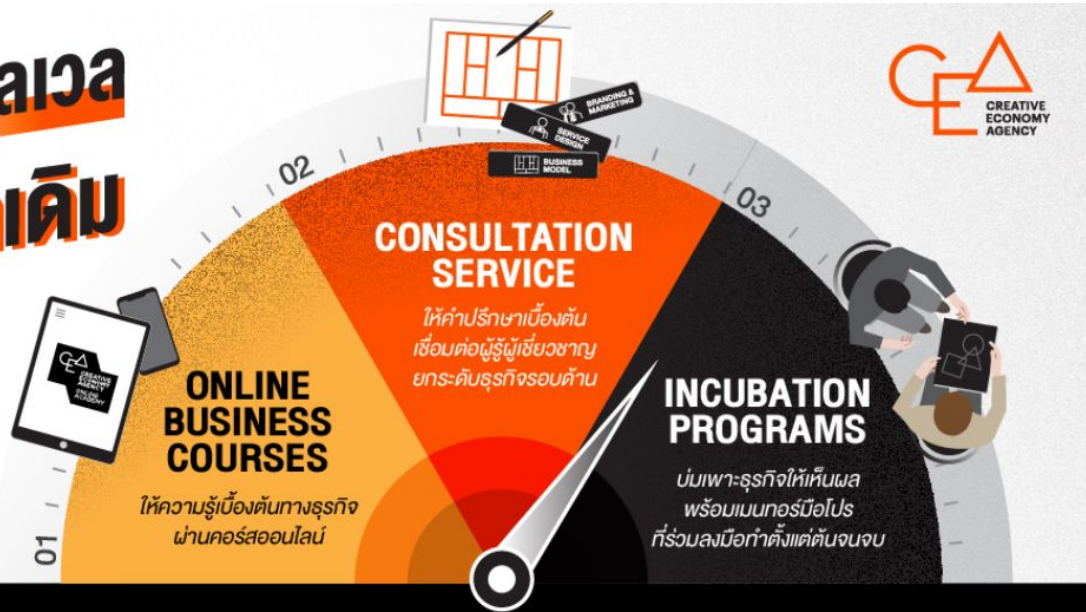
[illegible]เลเวล

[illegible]เดิม

CREATIVE ECONOMY AGENCY

BRANDING & MARKETING

SERVICE DESIGN

BUSINESS MODEL

02

03

01

CONSULTATION SERVICE

ให้คำปรึกษาเบื้องต้น เชื่อมต่อผู้รู้ผู้เชี่ยวชาญ ยกระดับธุรกิจรอบด้าน

ONLINE BUSINESS COURSES

ให้ความรู้เบื้องต้นทางธุรกิจ ผ่านคอร์สออนไลน์

CREATIVE ECONOMY AGENCY ONLINE ACADEMY

INCUBATION PROGRAMS

บ่มเพาะธุรกิจให้เห็นผล พร้อมเมนทอร์มือโปร ที่ร่วมลงมือทำตั้งแต่ต้นจนจบ